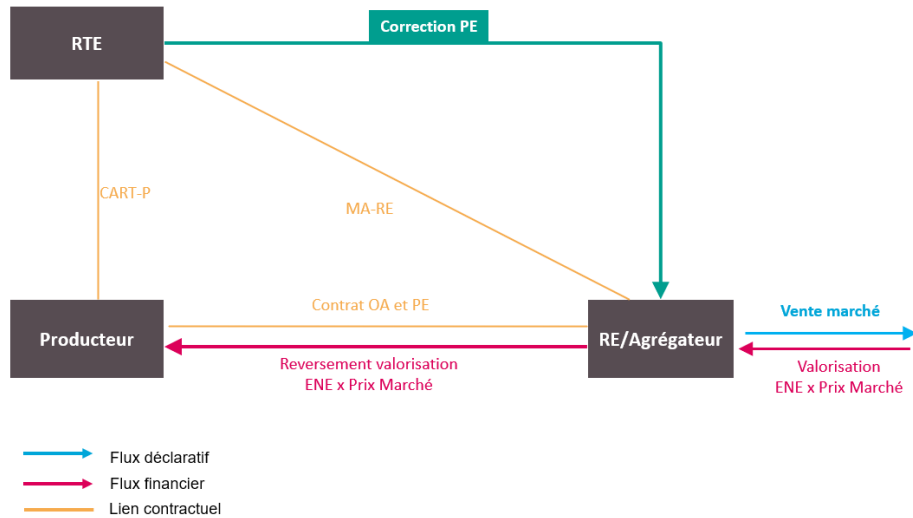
RTE

Correction PE

CART-P

MA-RE

Contrat OA et PE

Producteur

RE/Agrégateur

Vente marché

Reversement valorisation
ENE x Prix Marché

Valorisation
ENE x Prix Marché

Flux déclaratif
Flux financier
Lien contractuel